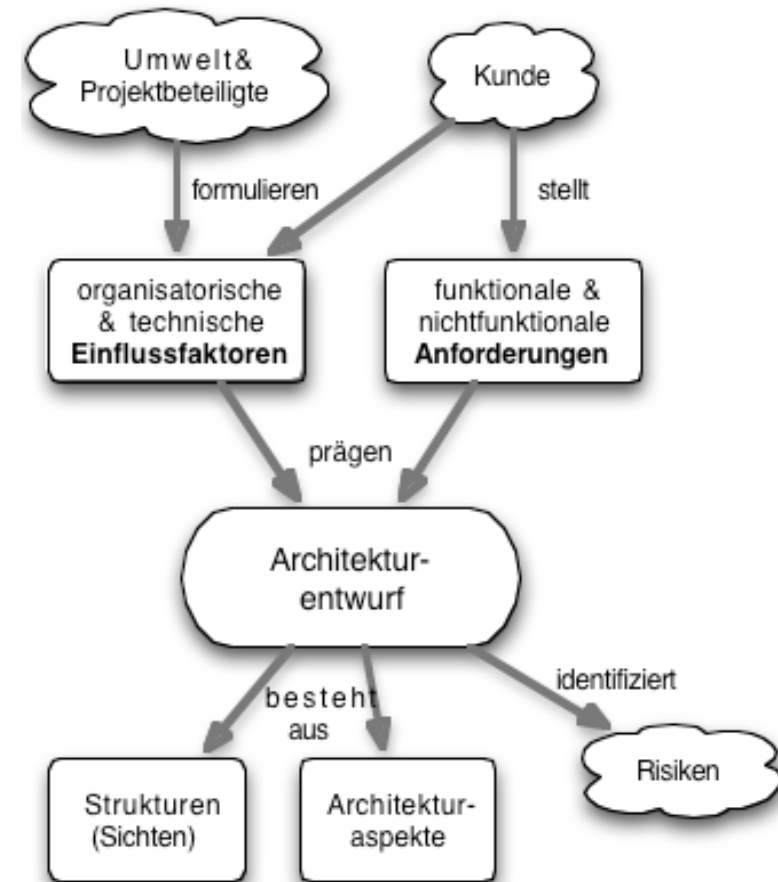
Umwelt&
Projektbeteiligte

Kunde

formulieren

stellt

organisatorische
& technische
**Einflussfaktoren**

funktionale &
nichtfunktionale
**Anforderungen**

prägen

Architektur-
entwurf

besteht
aus

identifiziert

Strukturen
(Sichten)

Architektur-
aspekte

Risiken